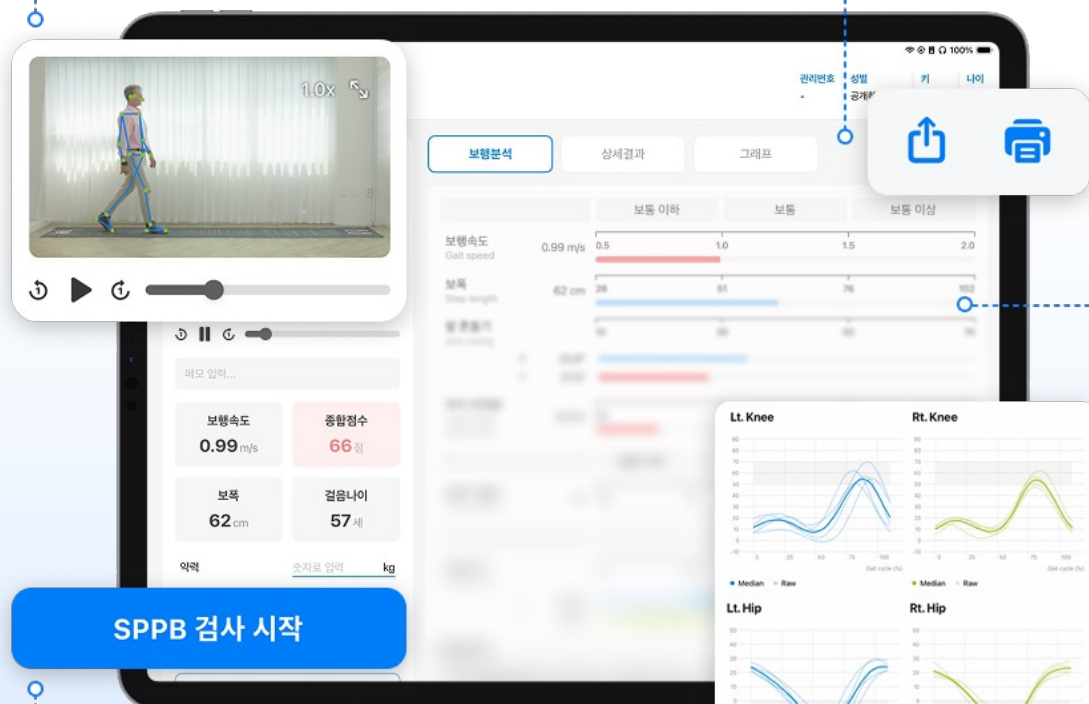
1.0x

100%

관리번호 -
성별 공개
키
나이

보행분석
상세결과
그래프

보통 이하
보통
보통 이상

보행속도
Gait speed
0.99 m/s
0.5
1.0
1.5
2.0

보폭
Step length
62 cm
26
51
76
102

팔 흔들기

메모 입력...

보행속도
0.99 m/s

종합점수
66 점

보폭
62 cm

걸음나이
57 세

악력
숫자로 입력
kg

SPPB 검사 시작

Lt. Knee
Rt. Knee
Median
Raw
Median
Raw
Gait cycle (%)
Gait cycle (%)
Lt. Hip
Rt. Hip